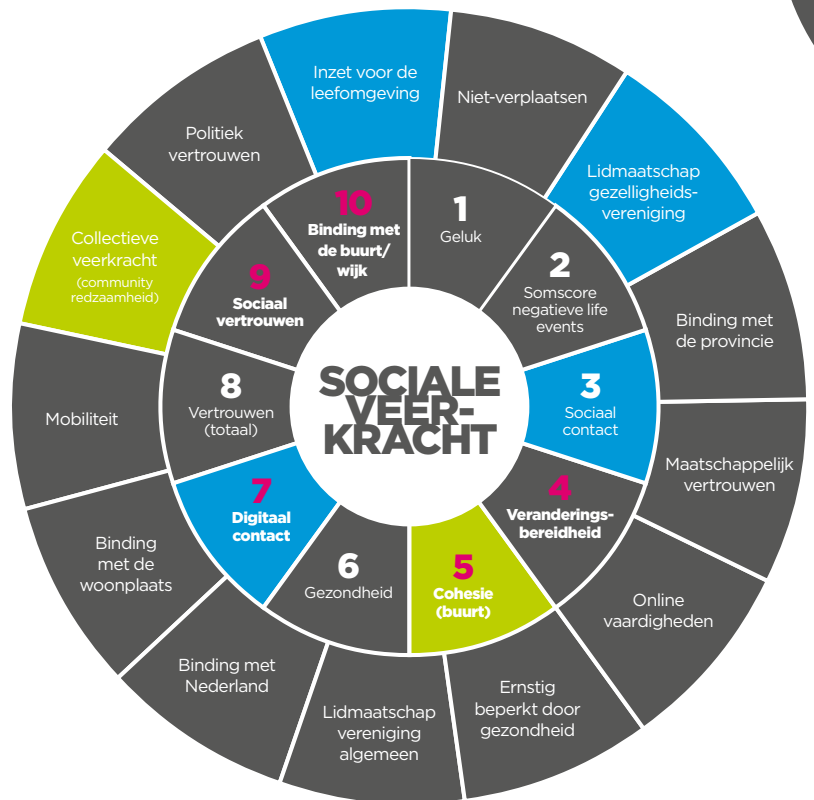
SOCIALE VEER-KRACHT

1
Geluk

2
Somscore negatieve life events

3
Sociaal contact

4
Veranderings-bereidheid

5
Cohesie (buurt)

6
Gezondheid

7
Digitaal contact

8
Vertrouwen (totaal)

9
Sociaal vertrouwen

10
Binding met de buurt/ wijk

Niet-verplaatsen

Lidmaatschap gezelligheids-vereniging

Binding met de provincie

Maatschappelijk vertrouwen

Online vaardigheden

Ernstig beperkt door gezondheid

Lidmaatschap vereniging algemeen

Binding met Nederland

Binding met de woonplaats

Mobiliteit

Collectieve veerkracht (community redzaamheid)

Politiek vertrouwen

Inzet voor de leefomgeving